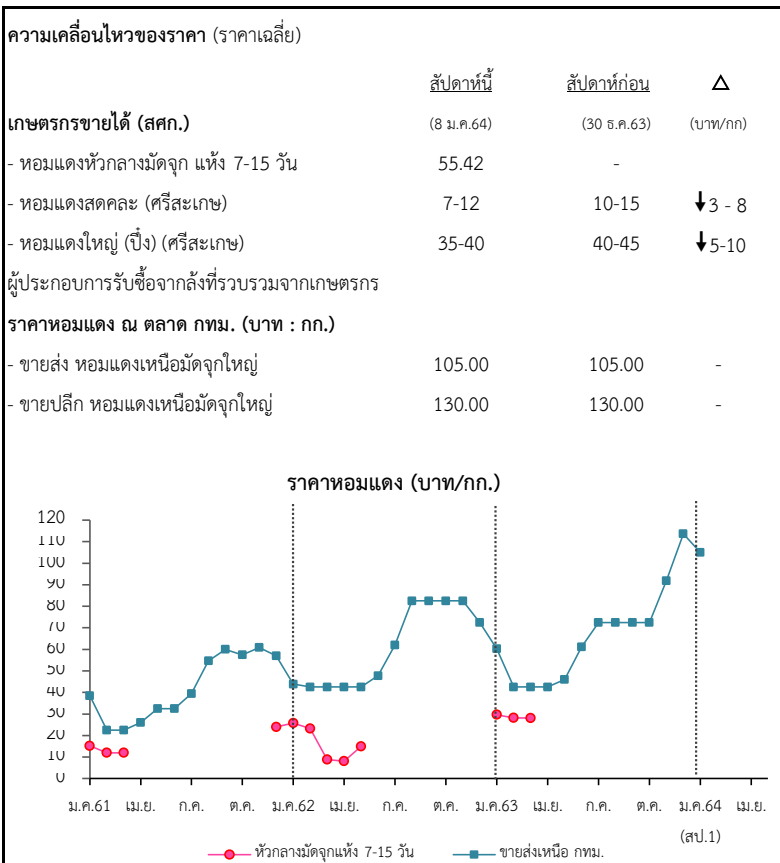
ความเคลื่อนไหวของราคา (ราคาเฉลี่ย)

| | สัปดาห์นี้ | สัปดาห์ก่อน | $\triangle$ |
|---|---|---|---|
| เกษตรกรขายได้ (สศก.) | (8 ม.ค.64) | (30 ธ.ค.63) | (บาท/กก) |
| - หอมแดงหัวกลางมัดจุก แห้ง 7-15 วัน | 55.42 | - | |
| - หอมแดงสดคละ (ศรีสะเกษ) | 7-12 | 10-15 | ↓3 - 8 |
| - หอมแดงใหญ่ (ปึ่ง) (ศรีสะเกษ) | 35-40 | 40-45 | ↓5-10 |

ผู้ประกอบการรับซื้อจากล้งที่รวบรวมจากเกษตรกร

| ราคาหอมแดง ณ ตลาด กทม. (บาท : กก.) | | | |
|---|---|---|---|
| - ขายส่ง หอมแดงเหนือมัดจุกใหญ่ | 105.00 | 105.00 | - |
| - ขายปลีก หอมแดงเหนือมัดจุกใหญ่ | 130.00 | 130.00 | - |

ราคาหอมแดง (บาท/กก.)

120
110
100
90
80
70
60
50
40
30
20
10
0

ม.ค.61 เม.ย. ก.ค. ต.ค. ม.ค.62 เม.ย. ก.ค. ต.ค. ม.ค.63 เม.ย. ก.ค. ต.ค. ม.ค.64 เม.ย.

(สป.1)

หัวกลางมัดจุกแห้ง 7-15 วัน
ขายส่งเหนือ กทม.